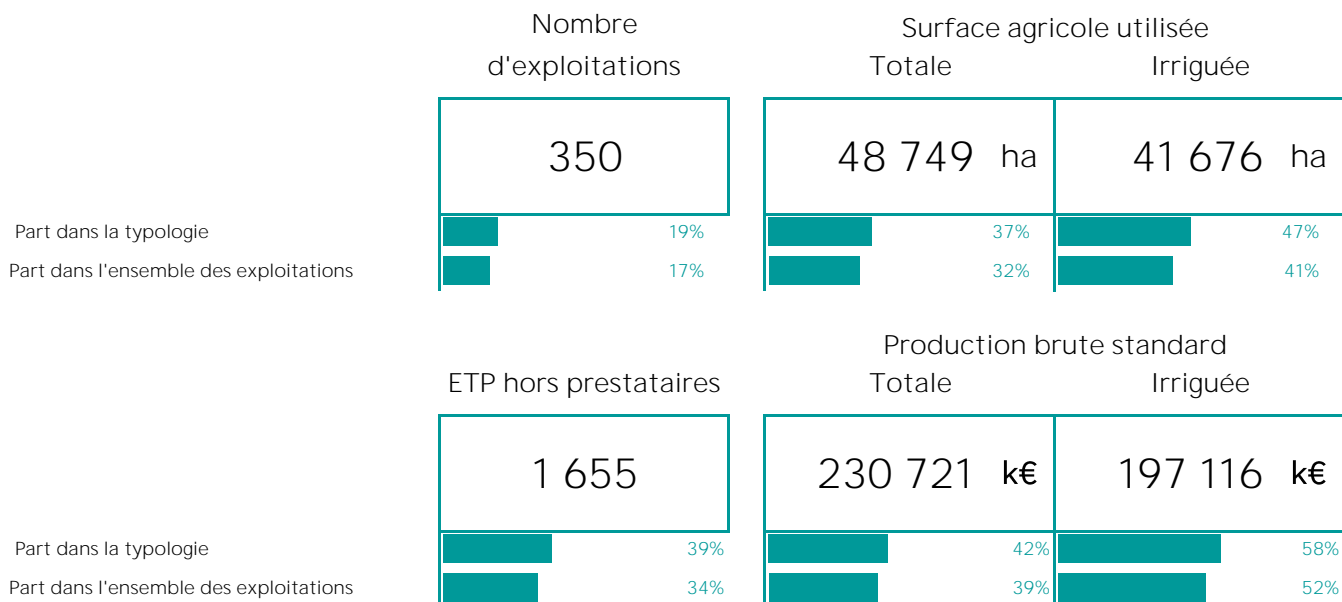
Nombre d'exploitations

Surface agricole utilisée
Totale
Irriguée

350

48 749 ha

41 676 ha

Part dans la typologie 19% 37% 47%
Part dans l'ensemble des exploitations 17% 32% 41%

ETP hors prestataires

Production brute standard
Totale
Irriguée

1 655

230 721 k€

197 116 k€

Part dans la typologie 39% 42% 58%
Part dans l'ensemble des exploitations 34% 39% 52%